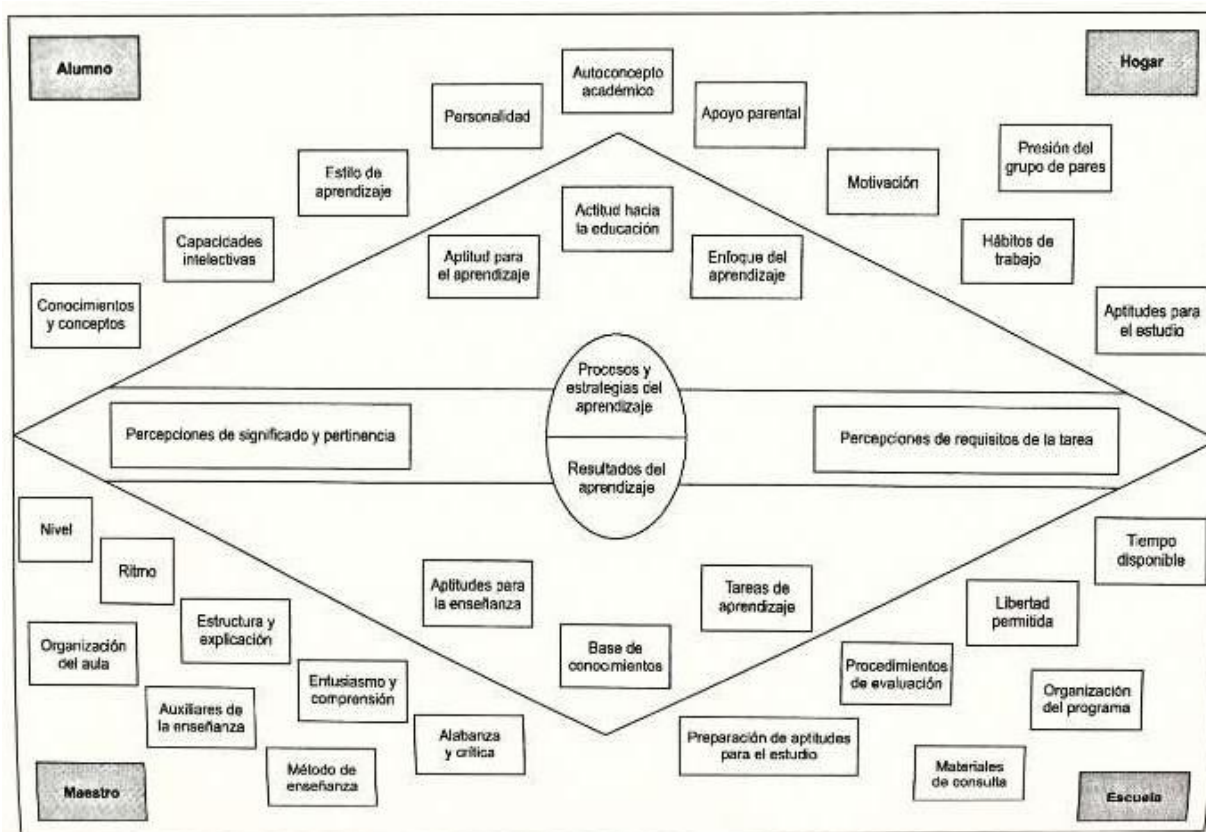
Alumno

Hogar

Autoconcepto académico

Personalidad

Apoyo parental

Presión del grupo de pares

Estilo de aprendizaje

Motivación

Actitud hacia la educación

Capacidades intelectivas

Aptitud para el aprendizaje

Enfoque del aprendizaje

Hábitos de trabajo

Conocimientos y conceptos

Aptitudes para el estudio

Procesos y estrategias del aprendizaje

Percepciones de significado y pertinencia

Percepciones de requisitos de la tarea

Resultados del aprendizaje

Nivel

Tiempo disponible

Ritmo

Aptitudes para la enseñanza

Tareas de aprendizaje

Estructura y explicación

Libertad permitida

Organización del aula

Base de conocimientos

Entusiasmo y comprensión

Procedimientos de evaluación

Auxiliares de la enseñanza

Organización del programa

Alabanza y crítica

Preparación de aptitudes para el estudio

Método de enseñanza

Materiales de consulta

Maestro

Escuela